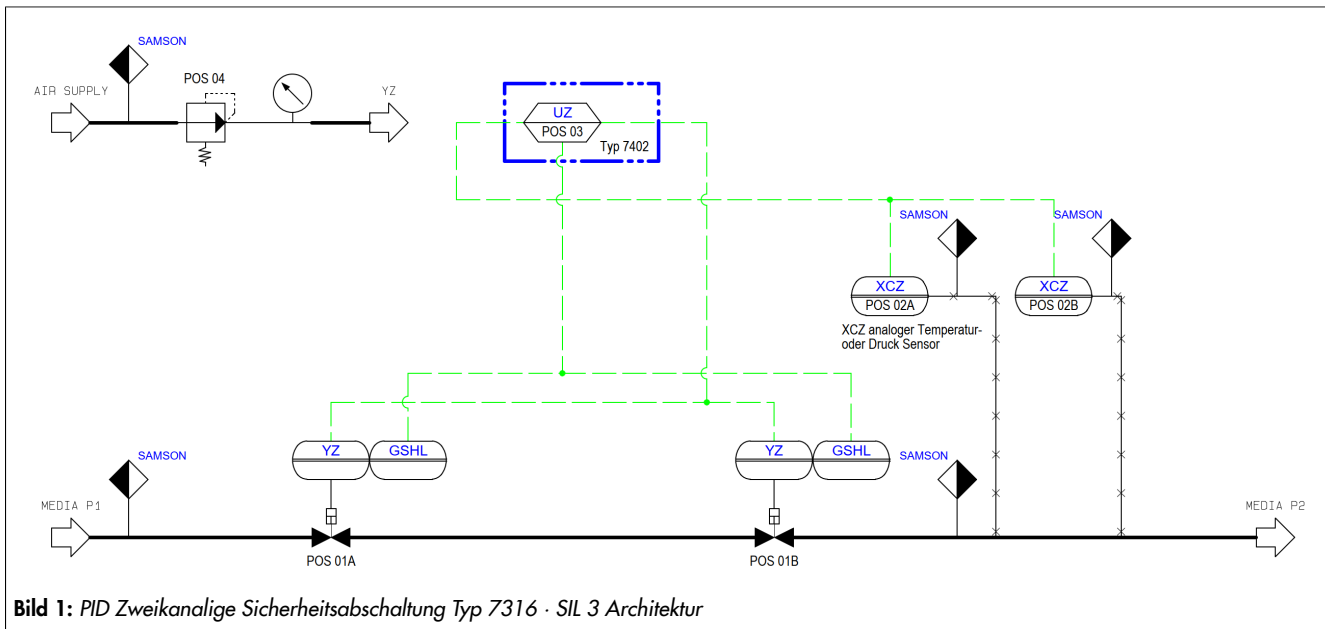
SAMSON

AIR SUPPLY

POS 04

YZ

UZ

POS 03

Typ 7402

SAMSON

SAMSON

XCZ

POS 02A

XCZ

POS 02B

XCZ analoger Temperatur- oder Druck Sensor

SAMSON

YZ

GSHL

YZ

GSHL

SAMSON

MEDIA P1

MEDIA P2

POS 01A

POS 01B

**Bild 1:** *PID Zweikanalige Sicherheitsabschaltung Typ 7316 · SIL 3 Architektur*